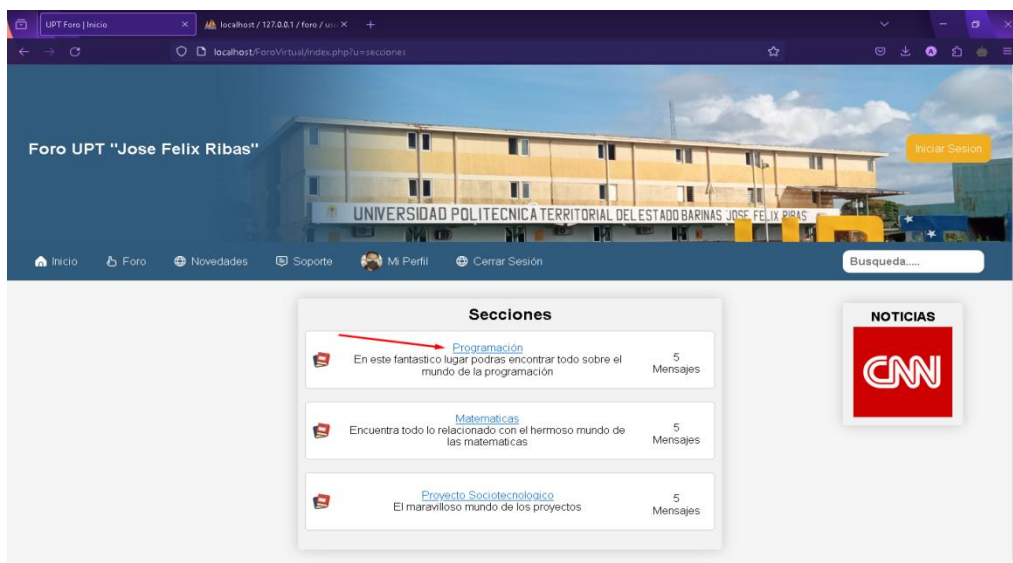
UPT Foro | Inicio
localhost / 127.0.0.1 / foro / u

localhost/ForoVirtual/index.php?u=secciones

Foro UPT "Jose Felix Ribas"

UNIVERSIDAD POLITECNICA TERRITORIAL DEL ESTADO BARINAS JOSE FELIX RIBAS

Iniciar Sesion

Inicio
Foro
Novedades
Soporte
Mi Perfil
Cerrar Sesión
Busqueda.....

Secciones

Programación
En este fantastico lugar podras encontrar todo sobre el mundo de la programación
5 Mensajes

Matematicas
Encuentra todo lo relacionado con el hermoso mundo de las matematicas
5 Mensajes

Proyecto Sociotecnologico
El maravilloso mundo de los proyectos
5 Mensajes

NOTICIAS
CNN